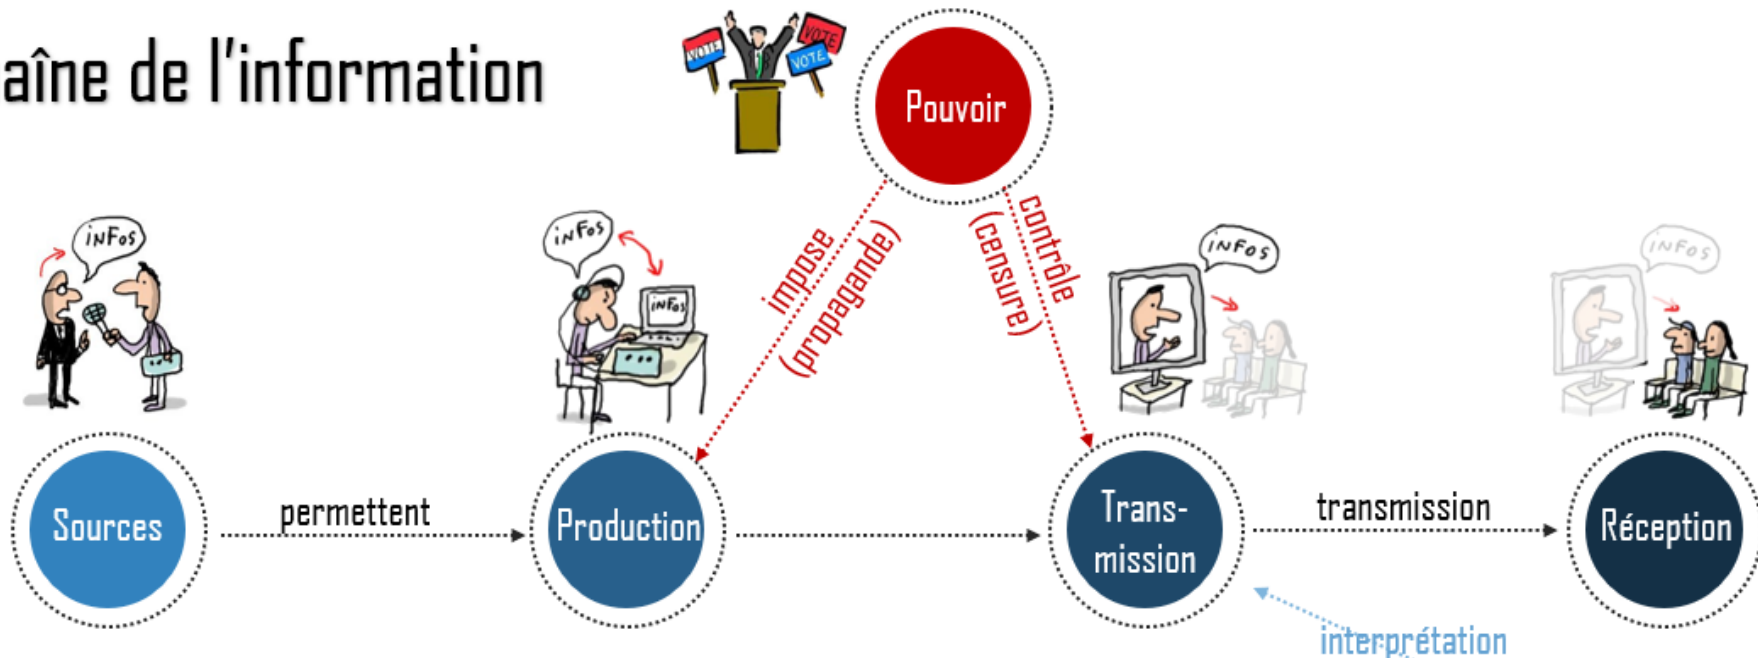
aîne de l'information

VOTE
VOTE
VOTE

Pouvoir

impose
(propagande)

contrôle
(censure)

iNFoS

iNFoS

iNFoS

iNFoS

iNFoS

Sources

permettent

Production

Trans-
mission

transmission

Réception

interprétation